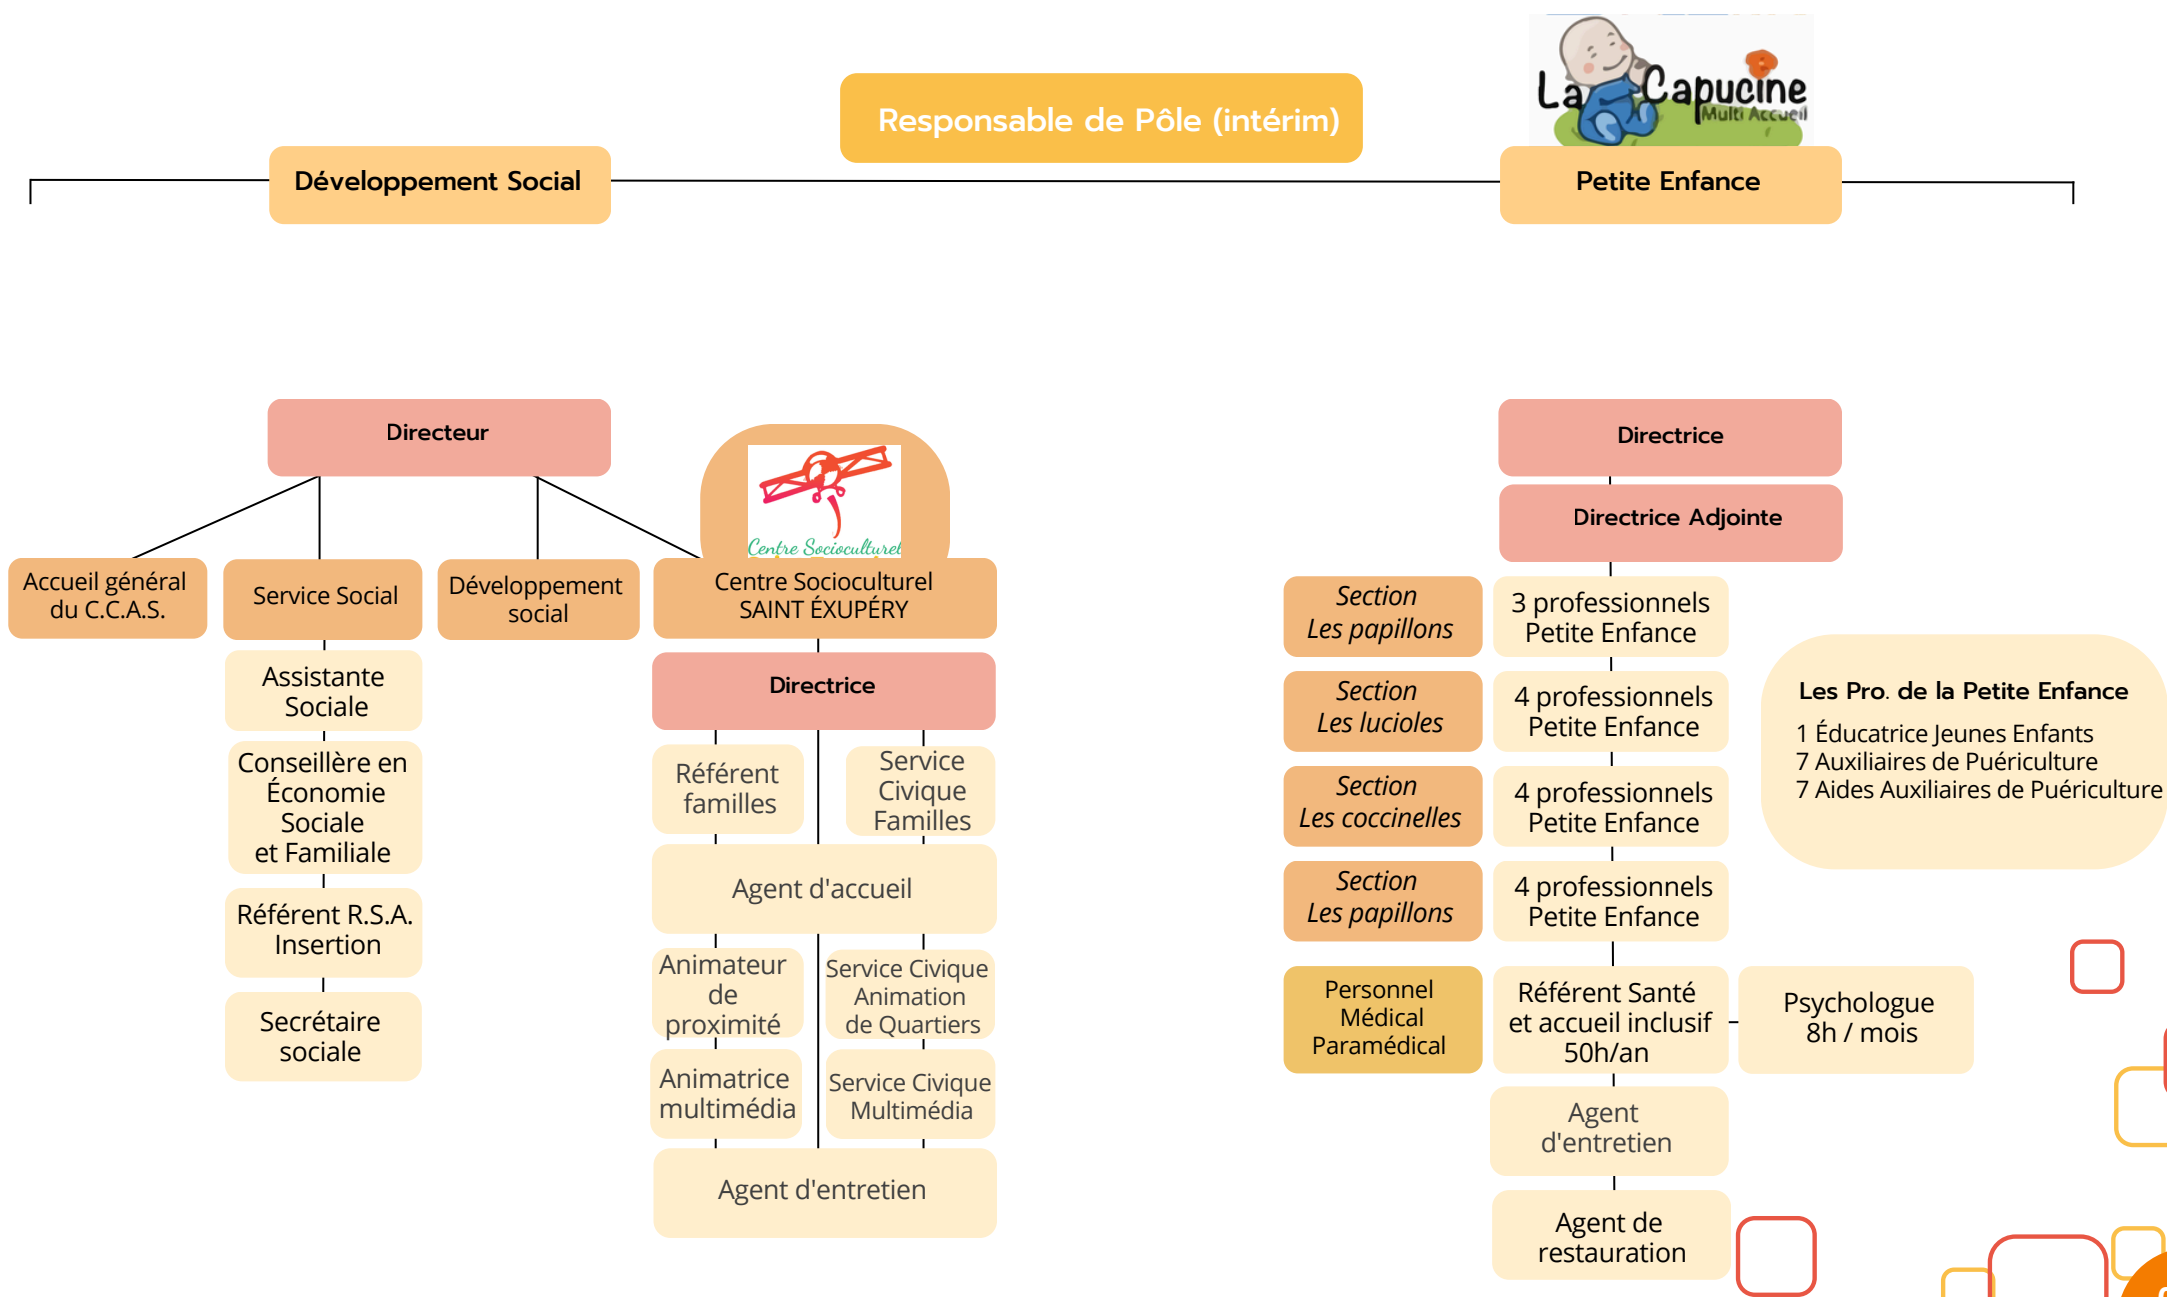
Responsable de Pôle (intérim)

La Capucine
Multi Accueil

Développement Social

Petite Enfance

Directeur

Centre Socioculturel

Accueil général du C.C.A.S.

Service Social

Développement social

Centre Socioculturel SAINT ÉXUPÉRY

Assistante Sociale

Conseillère en Économie Sociale et Familiale

Référent R.S.A. Insertion

Secrétaire sociale

Directrice

Référent familles

Service Civique Familles

Agent d'accueil

Animateur de proximité

Service Civique Animation de Quartiers

Animatrice multimédia

Service Civique Multimédia

Agent d'entretien

Directrice

Directrice Adjointe

Section
Les papillons

3 professionnels Petite Enfance

Section
Les lucioles

4 professionnels Petite Enfance

Section
Les coccinelles

4 professionnels Petite Enfance

Section
Les papillons

4 professionnels Petite Enfance

Les Pro. de la Petite Enfance

1 Éducatrice Jeunes Enfants
7 Auxiliaires de Puériculture
7 Aides Auxiliaires de Puériculture

Personnel Médical Paramédical

Référent Santé et accueil inclusif 50h/an

Psychologue 8h / mois

Agent d'entretien

Agent de restauration